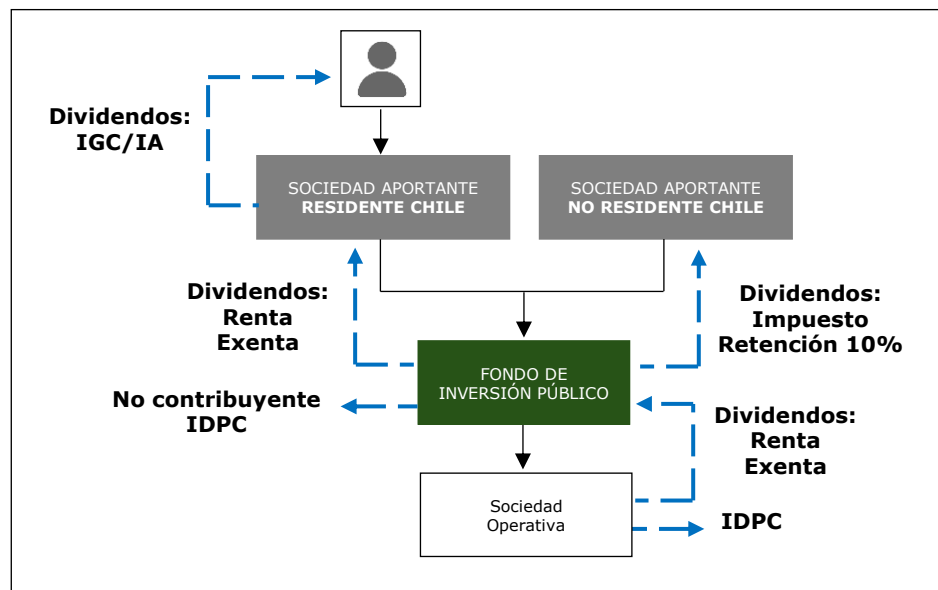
Dividendos: IGC/IA

SOCIEDAD APORTANTE
RESIDENTE CHILE

SOCIEDAD APORTANTE
NO RESIDENTE CHILE

Dividendos: Renta Exenta

Dividendos: Impuesto Retención 10%

FONDO DE INVERSIÓN PÚBLICO

No contribuyente IDPC

Dividendos: Renta Exenta

Sociedad Operativa

IDPC